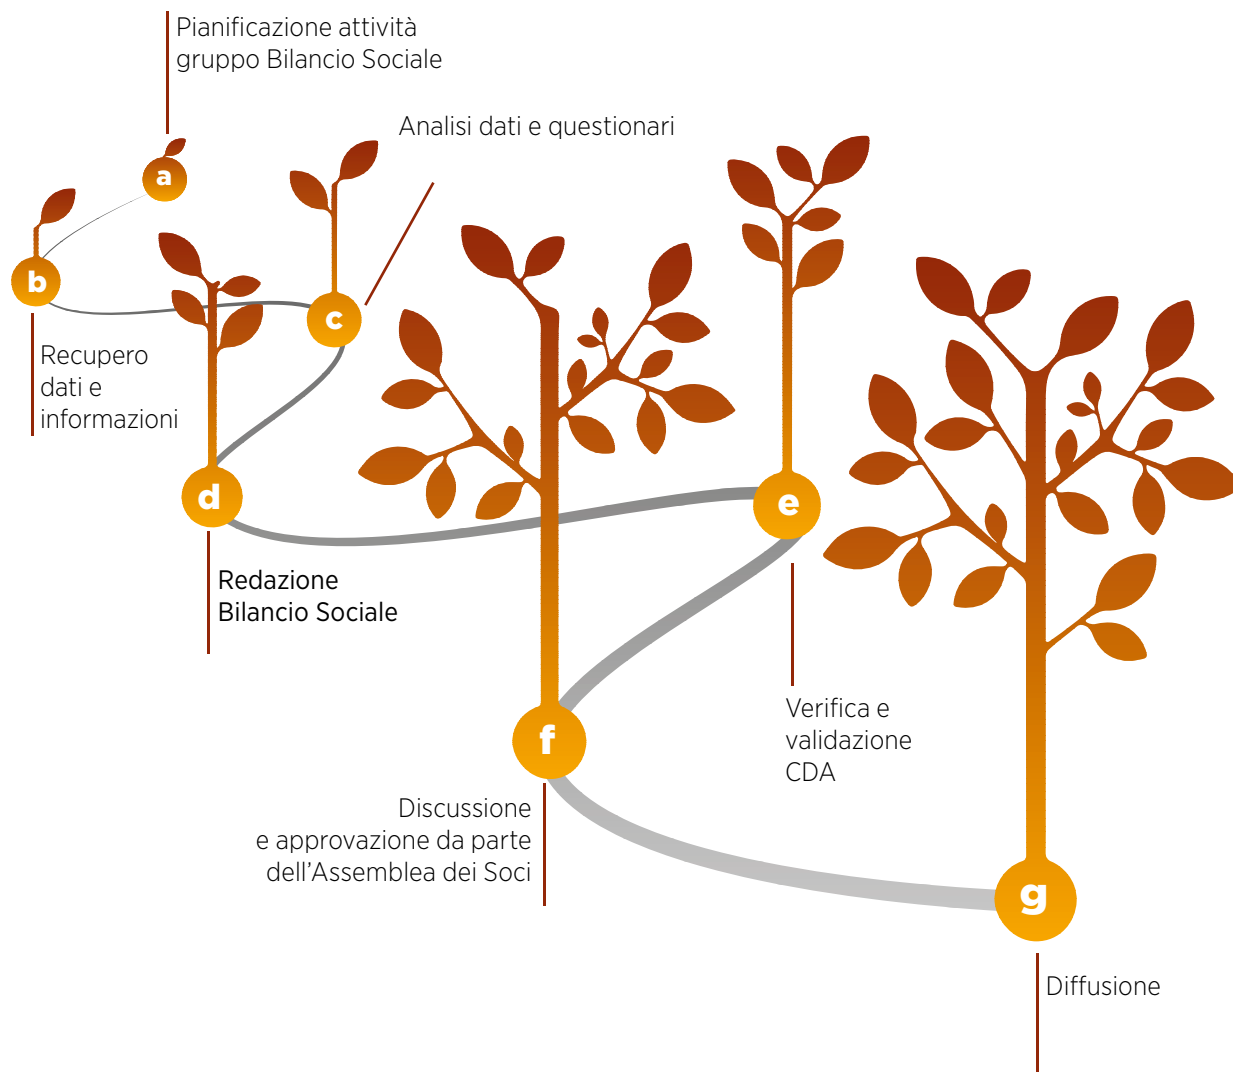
a
Pianificazione attività gruppo Bilancio Sociale

b
Recupero dati e informazioni

c
Analisi dati e questionari

d
Redazione Bilancio Sociale

e
Verifica e validazione CDA

f
Discussione e approvazione da parte dell'Assemblea dei Soci

g
Diffusione